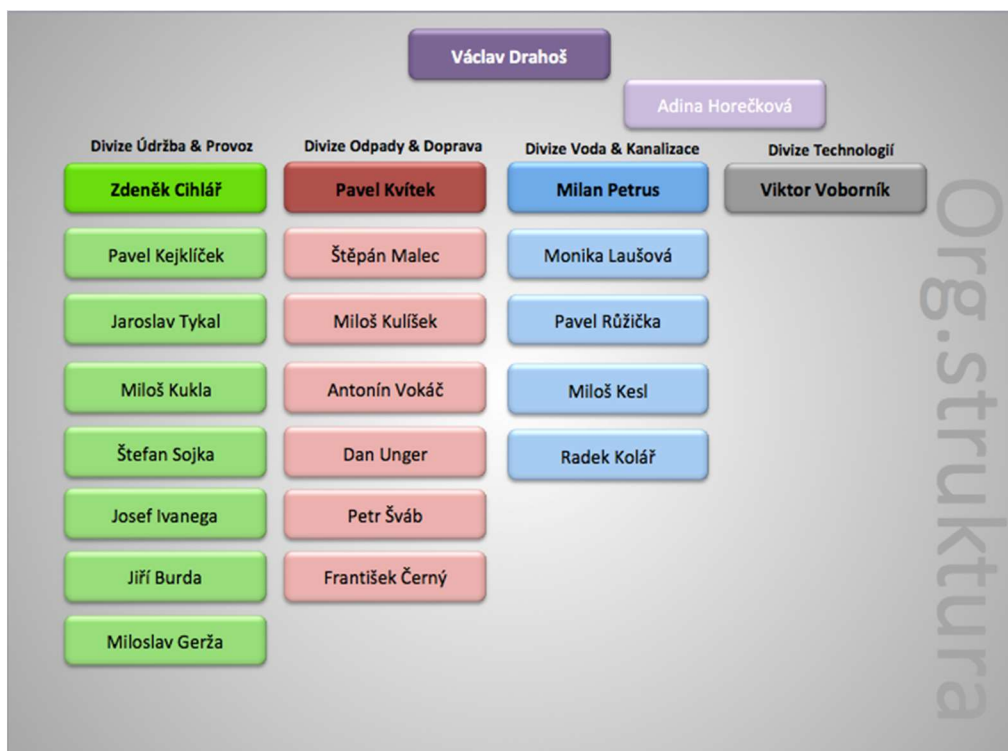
Václav Drahoš

Adina Horečková

Divize Údržba & Provoz

Zdeněk Cihlář

Pavel Kejklíček

Jaroslav Tykal

Miloš Kukla

Štefan Sojka

Josef Ivanega

Jiří Burda

Miloslav Gerža

Divize Odpady & Doprava

Pavel Kvítek

Štěpán Malec

Miloš Kulíšek

Antonín Vokáč

Dan Unger

Petr Šváb

František Černý

Divize Voda & Kanalizace

Milan Petrus

Monika Laušová

Pavel Růžička

Miloš Kesl

Radek Kolář

Divize Technologií

Viktor Voborník

Org.struktura